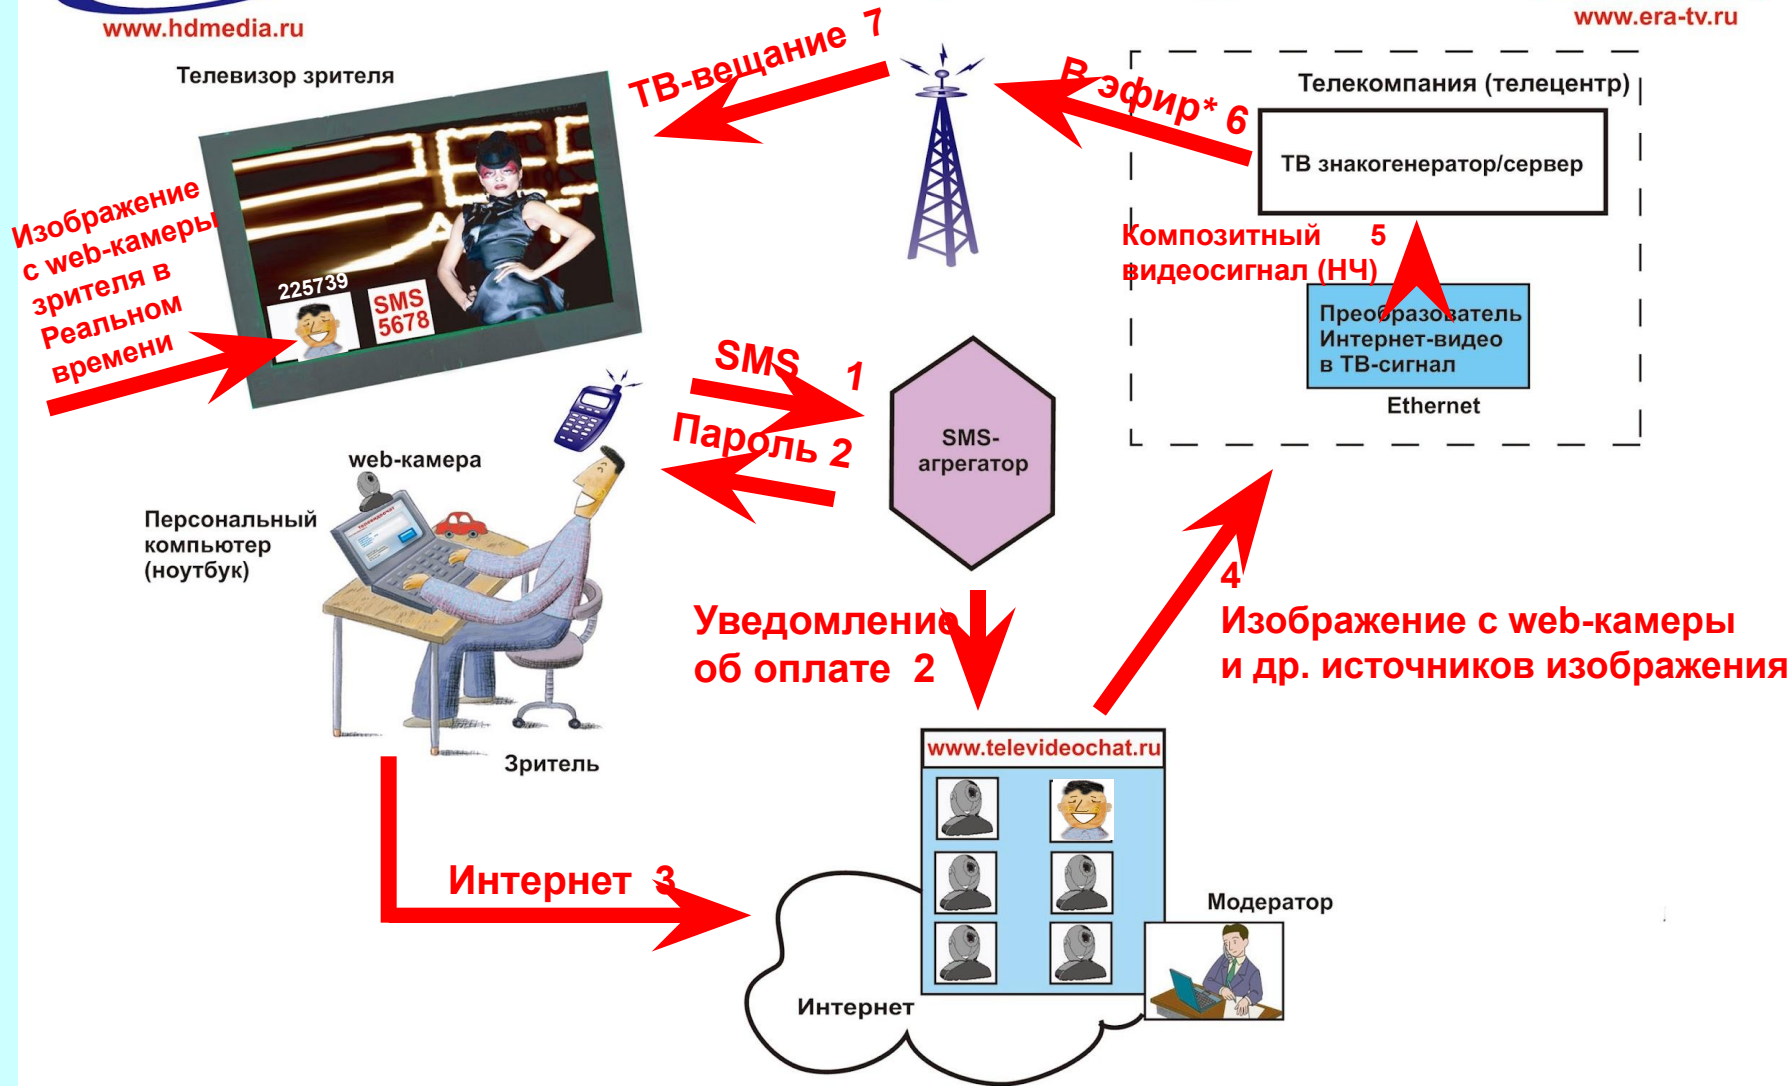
www.hdmedia.ru

www.era-tv.ru

Телевизор зрителя

ТВ-вещание 7

В эфир* 6

Телекомпания (телецентр)

ТВ знакогенератор/сервер

Изображение с web-камеры зрителя в Реальном времени

225739

SMS 5678

Композитный 5 видеосигнал (НЧ)

Преобразователь Интернет-видео в ТВ-сигнал

Ethernet

SMS 1

Пароль 2

SMS-агрегатор

web-камера

Персональный компьютер (ноутбук)

Уведомление об оплате 2

4 Изображение с web-камеры и др. источников изображения

Зритель

www.televideochat.ru

Интернет 3

Модератор

Интернет